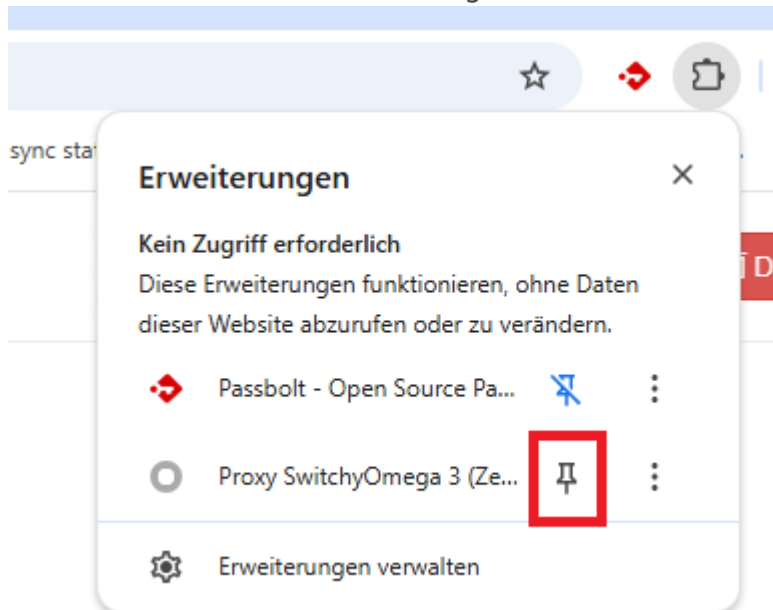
sync sta

Erweiterungen

Kein Zugriff erforderlich

Diese Erweiterungen funktionieren, ohne Daten dieser Website abzurufen oder zu verändern.

Passbolt - Open Source Pa...

Proxy SwitchyOmega 3 (Ze...

Erweiterungen verwalten